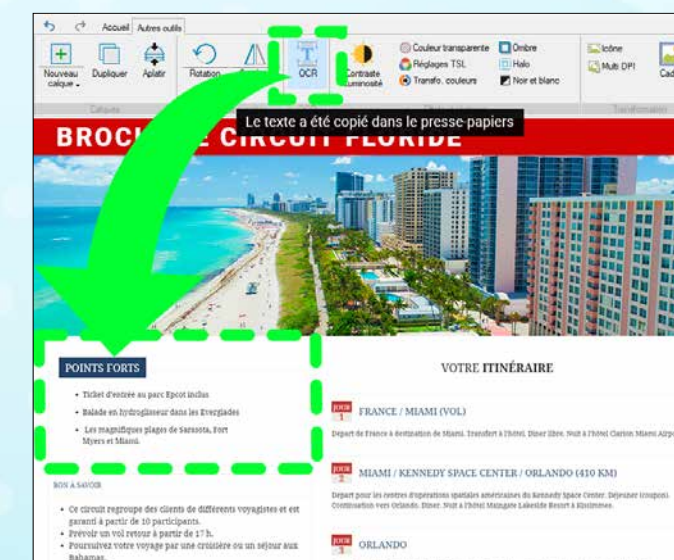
Accueil Autres outils

Nouveau calque Dupliquer Aplatir Rotation OCR Contraste Luminosité Couleur transparente Réglages TSL Transfo. couleurs Ombre Halo Noir et blanc Icône Multi DPI Cad

Calques Transformation

Le texte a été copié dans le presse-papiers

BROCH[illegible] CIRCUIT FLORIDE

POINTS FORTS

• Ticket d'entrée au parc Epcot inclus
• Balade en hydroglisseur dans les Everglades
• Les magnifiques plages de Sarasota, Fort Myers et Miami.

BON A SAVOIR

• Ce circuit regroupe des clients de différents voyagistes et est garanti à partir de 10 participants.
• Prévoir un vol retour à partir de 17 h.
• Poursuivez votre voyage par une croisière ou un séjour aux Bahamas.

VOTRE ITINÉRAIRE

JOUR 1 FRANCE / MIAMI (VOL)

Départ de France à destination de Miami. Transfert à l'hôtel. Dîner libre. Nuit à l'hôtel Clarion Miami Airp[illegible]

JOUR 2 MIAMI / KENNEDY SPACE CENTER / ORLANDO (410 KM)

Départ pour les centres d'opérations spatiales américaines du Kennedy Space Center. Déjeuner (coupon). Continuation vers Orlando. Dîner. Nuit à l'hôtel Maingate Lakeside Resort à Kissimmee.

JOUR 3 ORLANDO